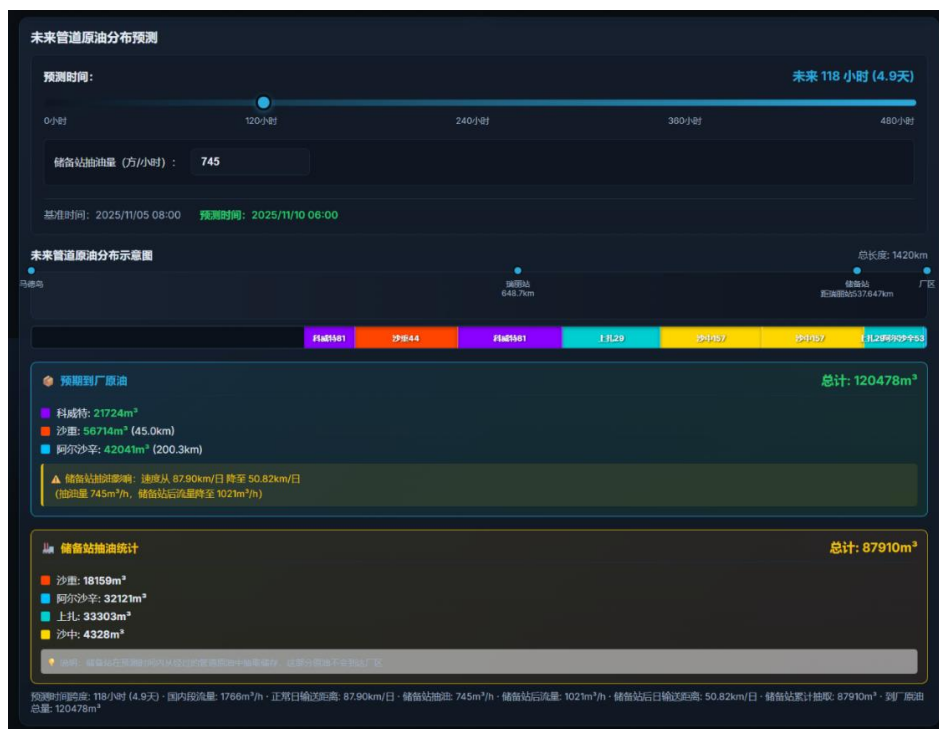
未来管道原油分布预测

预测时间：

未来 118 小时 (4.9天)

0小时 120小时 240小时 360小时 480小时

储备站抽油量（方/小时）： 745

基准时间：2025/11/05 08:00 预测时间：2025/11/10 06:00

未来管道原油分布示意图

总长度：1420km

马德岛

瑞丽站
648.7km

储备站
距瑞丽站537.647km

厂区

科威特81 沙重44 科威特81 上扎29 沙中157 沙中157 上扎29阿尔沙辛53

预期到厂原油

总计：120478m³

科威特：21724m³
沙重：56714m³ (45.0km)
阿尔沙辛：42041m³ (200.3km)

储备站抽油影响：速度从 87.90km/日 降至 50.82km/日
(抽油量 745m³/h，储备站后流量降至 1021m³/h)

储备站抽油统计

总计：87910m³

沙重：18159m³
阿尔沙辛：32121m³
上扎：33303m³
沙中：4328m³

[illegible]

预测时间跨度：118小时 (4.9天) · 国内段流量：1766m³/h · 正常日输送距离：87.90km/日 · 储备站抽油：745m³/h · 储备站后流量：1021m³/h · 储备站后日输送距离：50.82km/日 · 储备站累计抽取：87910m³ · 到厂原油总量：120478m³